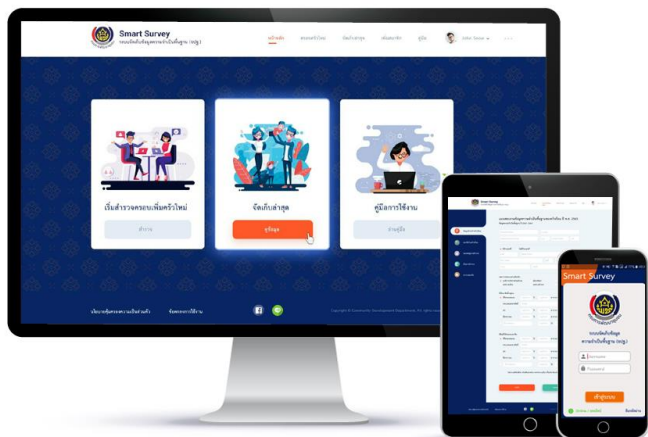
Smart Survey
ระบบจัดเก็บข้อมูลความจำเป็นพื้นฐาน (จปฐ.)

หน้าหลัก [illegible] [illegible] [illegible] คู่มือ

เริ่มสำรวจครอบครัวใหม่
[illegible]

จัดเก็บล่าสุด
ดูข้อมูล

คู่มือการใช้งาน
อ่านคู่มือ

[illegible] ข้อตกลงการใช้งาน

Copyright © Community Development Department. All rights reserved.

Smart Survey

Smart Survey
ระบบจัดเก็บข้อมูล
ความจำเป็นพื้นฐาน (จปฐ.)
Username
Password
เข้าสู่ระบบ